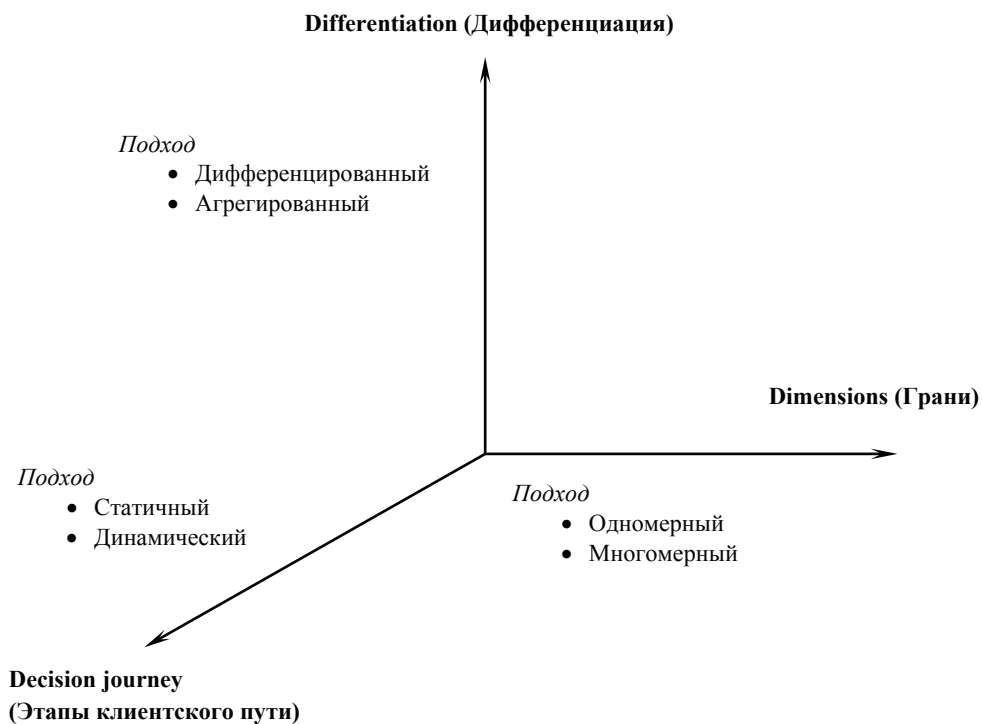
Differentiation (Дифференциация)

*Подход*
- Дифференцированный
- Агрегированный

Dimensions (Грани)

*Подход*
- Статичный
- Динамический

*Подход*
- Одномерный
- Многомерный

Decision journey
(Этапы клиентского пути)